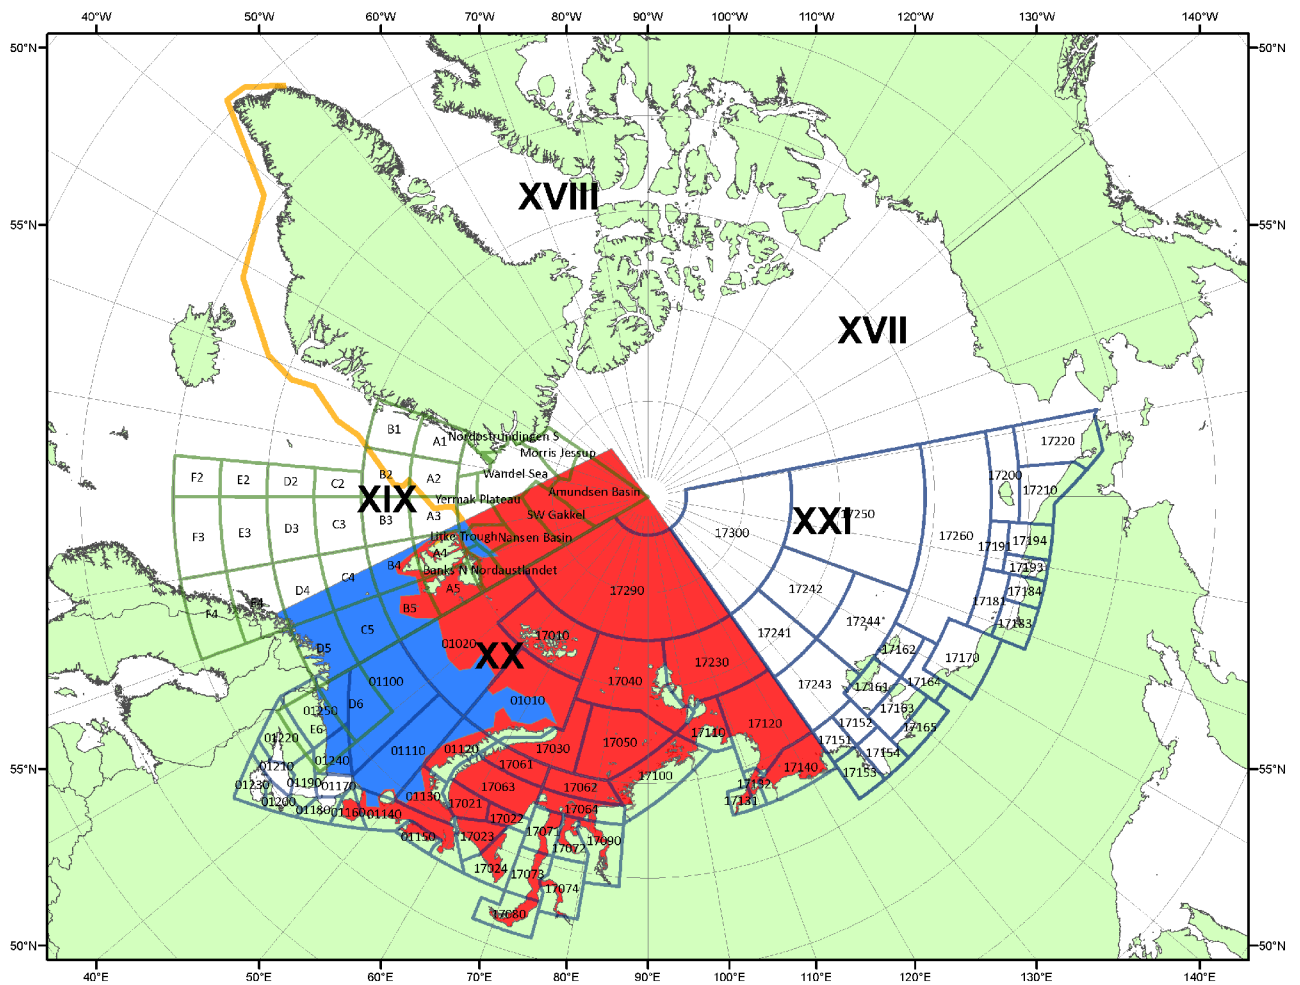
40°W 50°W 60°W 70°W 80°W 90°W 100°W 110°W 120°W 130°W 140°W

50°N 50°N

55°N 55°N

XVIII

XVII

XIX

XXI

XX

B1 A1 Nordostrundingen S
Morris Jessup
B2 A2 Wandel Sea
F2 E2 D2 C2
Yermak Plateau
Amundsen Basin
B3 A3
SW Gakkel
F3 E3 D3 C3
Litke Trough Nansen Basin
A4
B4 Banks N Nordaustlandet
D4 C4
A5
F4 E4
B5
C5
D5
D6
E6

17220
17200
17210
17250
17300
17260
17191
17194
17193
17242
17184
17181
17183
17244
17241
17162
17170
17161 17164
17243
17163
17152
17165
17151
17154
17153

17290
17010
01020
17230
17040
01100
01010
17120
17110
01250
17050
01220
01110 01120 17030
01240
17061
17140
01210
17100
17132
01190 01170
17063 17062
01230
01130
17131
01200
01180 01160 01140
17021
17064
17022
17071
01150
17023
17090
17072
17024
17073
17074
17080

55°N 55°N

50°N 50°N

40°E 50°E 60°E 70°E 80°E 90°E 100°E 110°E 120°E 130°E 140°E